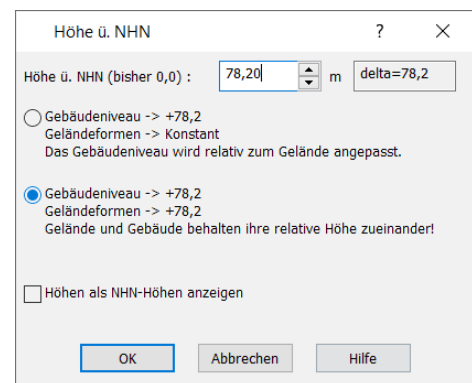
Höhe ü. NHN ? ×

Höhe ü. NHN (bisher 0,0) : 78,20 m delta=78,2

Gebäudeniveau -> +78,2
Geländeformen -> Konstant
Das Gebäudeniveau wird relativ zum Gelände angepasst.

Gebäudeniveau -> +78,2
Geländeformen -> +78,2
Gelände und Gebäude behalten ihre relative Höhe zueinander!

Höhen als NHN-Höhen anzeigen

OK Abbrechen Hilfe